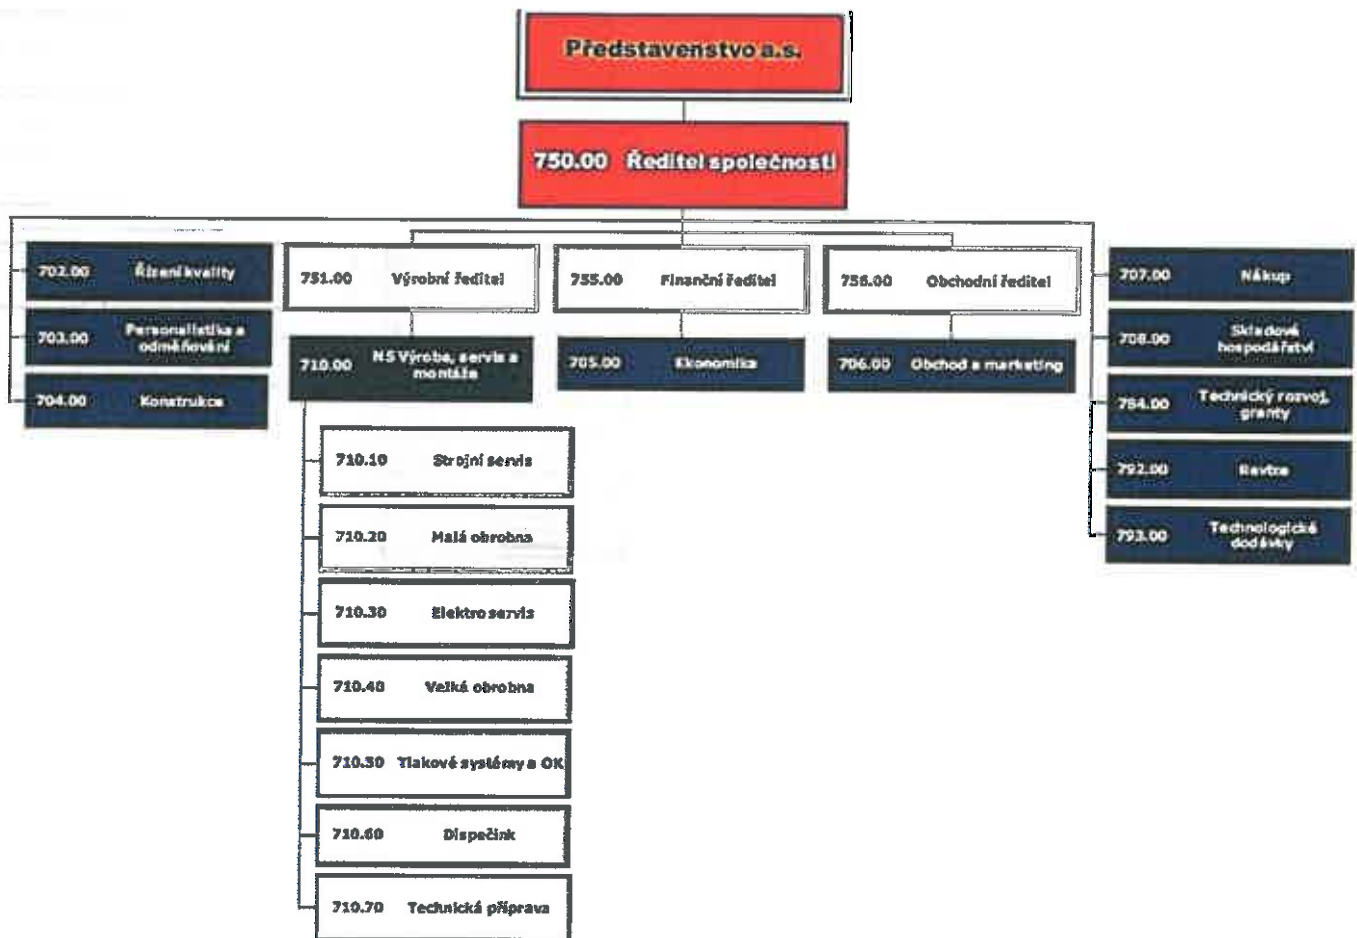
Představenstvo a.s.

750.00 Ředitel společnosti

702.00 Řízení kvality

703.00 Personalistika a odměňování

704.00 Konstrukce

751.00 Výrobní ředitel

710.00 NS Výroba, servis a montáže

710.10 Strojní servis

710.20 Malá obrobna

710.30 Elektro servis

710.40 Velká obrobna

710.50 Tlakové systémy a OK

710.60 Dispečink

710.70 Technická příprava

755.00 Finanční ředitel

705.00 Ekonomika

756.00 Obchodní ředitel

706.00 Obchod a marketing

707.00 Nákup

708.00 Skladové hospodářství

754.00 Technický rozvoj, granty

792.00 Revize

793.00 Technologické dodávky